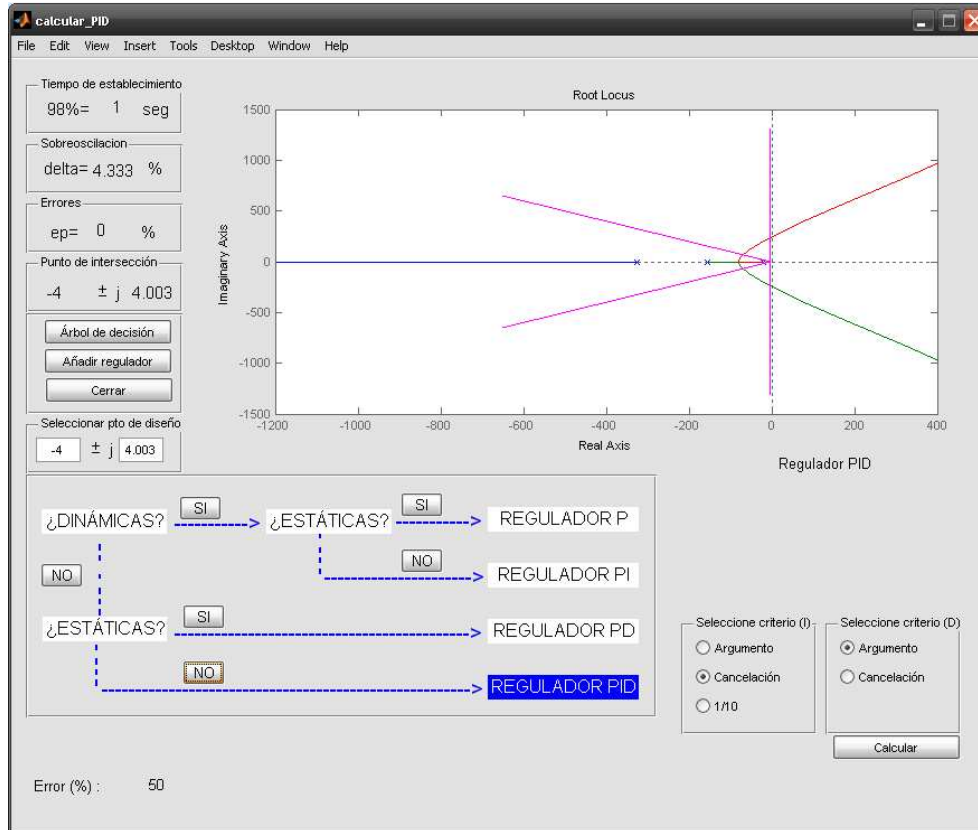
calcular_PID

File Edit View Insert Tools Desktop Window Help

Tiempo de establecimiento
98%= 1 seg

Sobreoscilacion
delta= 4.333 %

Errores
ep= 0 %

Punto de intersección
-4 ± j 4.003

Árbol de decisión
Añadir regulador
Cerrar

Seleccionar pto de diseño
-4 ± j 4.003

Root Locus
1500
1000
500
0
-500
-1000
-1500
Imaginary Axis
-1200 -1000 -800 -600 -400 -200 0 200 400
Real Axis

Regulador PID

¿DINÁMICAS? SI ¿ESTÁTICAS? SI REGULADOR P
NO REGULADOR PI
NO
¿ESTÁTICAS? SI REGULADOR PD
NO REGULADOR PID

Seleccione criterio (I)
Argumento
Cancelación
1/10

Seleccione criterio (D)
Argumento
Cancelación

Calcular

Error (%) : 50